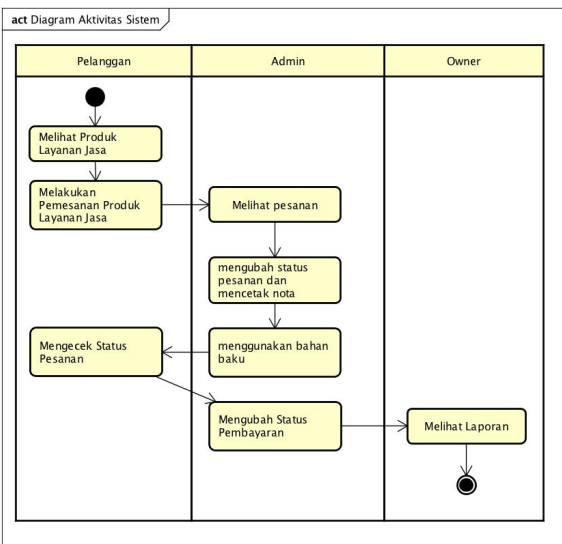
act Diagram Aktivitas Sistem

| Pelanggan | Admin | Owner |
|---|---|---|

Melihat Produk Layanan Jasa

Melakukan Pemesanan Produk Layanan Jasa

Melihat pesanan

mengubah status pesanan dan mencetak nota

Mengecek Status Pesanan

menggunakan bahan baku

Mengubah Status Pembayaran

Melihat Laporan